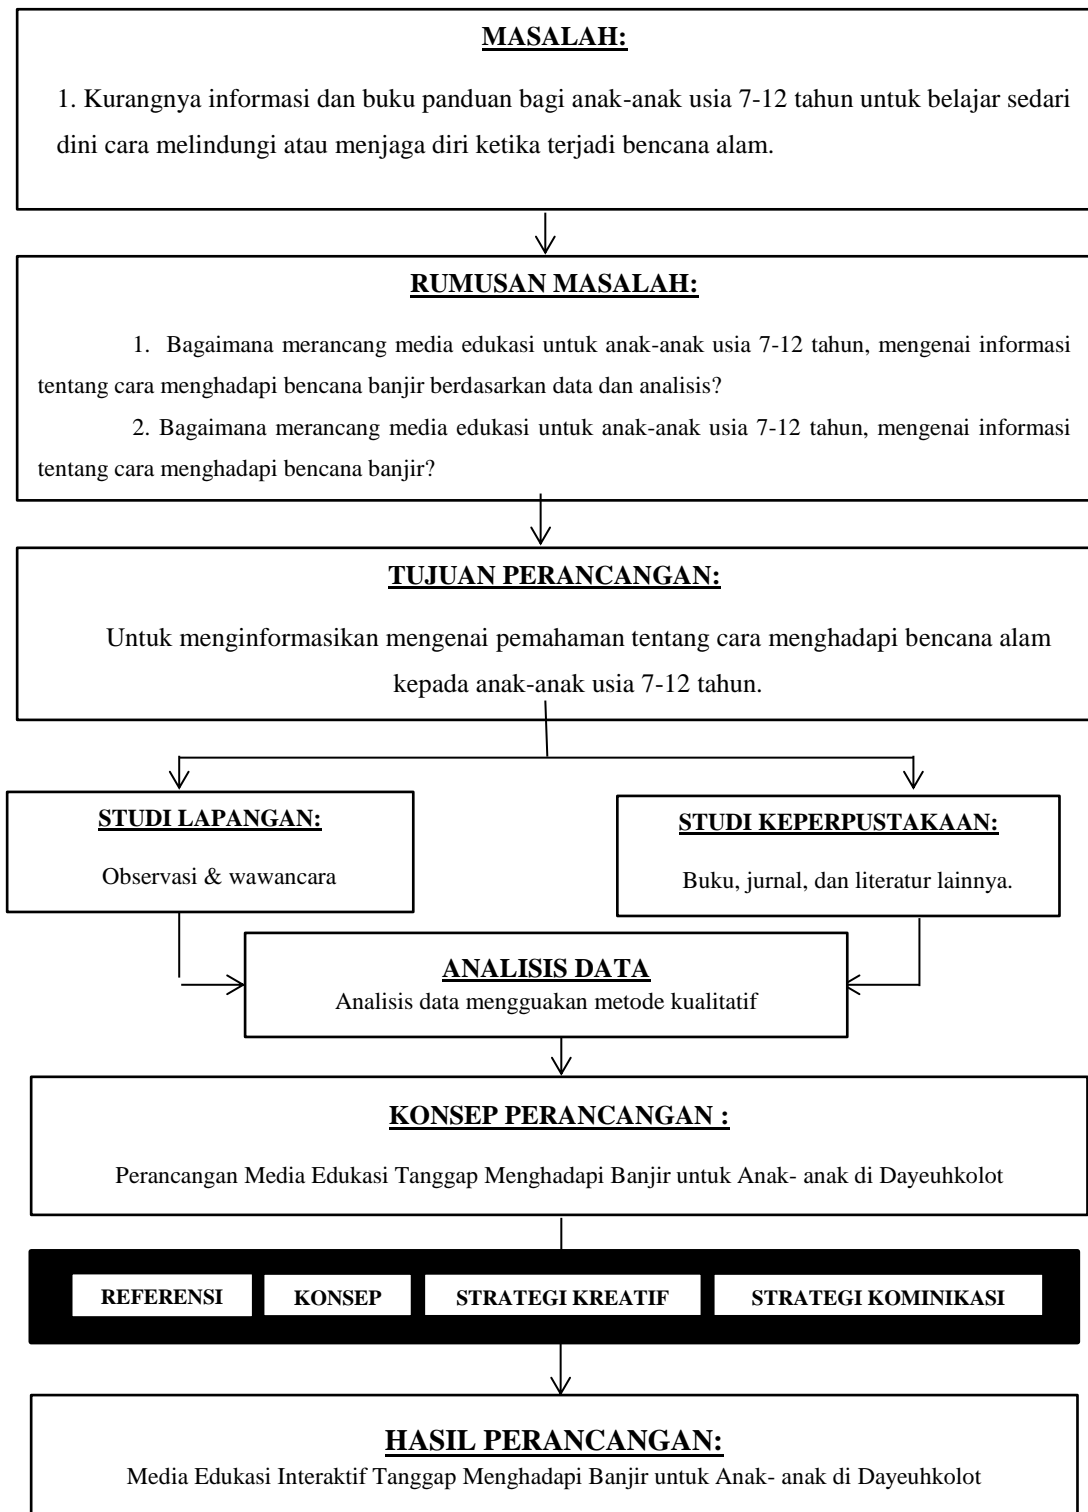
MASALAH:

1. Kurangnya informasi dan buku panduan bagi anak-anak usia 7-12 tahun untuk belajar sedari dini cara melindungi atau menjaga diri ketika terjadi bencana alam.

RUMUSAN MASALAH:

1. Bagaimana merancang media edukasi untuk anak-anak usia 7-12 tahun, mengenai informasi tentang cara menghadapi bencana banjir berdasarkan data dan analisis?

2. Bagaimana merancang media edukasi untuk anak-anak usia 7-12 tahun, mengenai informasi tentang cara menghadapi bencana banjir?

TUJUAN PERANCANGAN:

Untuk menginformasikan mengenai pemahaman tentang cara menghadapi bencana alam kepada anak-anak usia 7-12 tahun.

STUDI LAPANGAN:

Observasi & wawancara

STUDI KEPERPUSTAKAAN:

Buku, jurnal, dan literatur lainnya.

ANALISIS DATA

Analisis data mengguakan metode kualitatif

KONSEP PERANCANGAN :

Perancangan Media Edukasi Tanggap Menghadapi Banjir untuk Anak- anak di Dayeuhkolot

REFERENSI

KONSEP

STRATEGI KREATIF

STRATEGI KOMINIKASI

HASIL PERANCANGAN:

Media Edukasi Interaktif Tanggap Menghadapi Banjir untuk Anak- anak di Dayeuhkolot